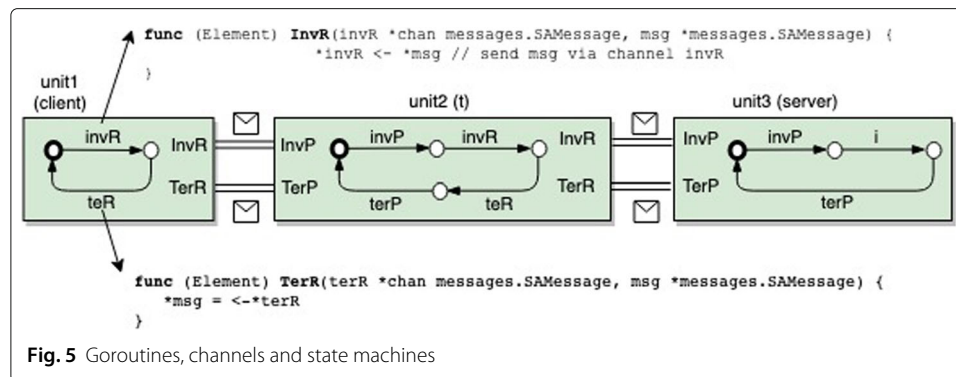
func (Element) InvR(invR *chan messages.SAMessage, msg *messages.SAMessage) {
*invR <- *msg // send msg via channel invR
}

unit1 (client)

invR

teR

InvR

TerR

unit2 (t)

InvP

TerP

invP

invR

terP

teR

InvR

TerR

unit3 (server)

InvP

TerP

invP

i

terP

func (Element) TerR(terR *chan messages.SAMessage, msg *messages.SAMessage) {
*msg = <-*terR
}

Fig. 5 Goroutines, channels and state machines